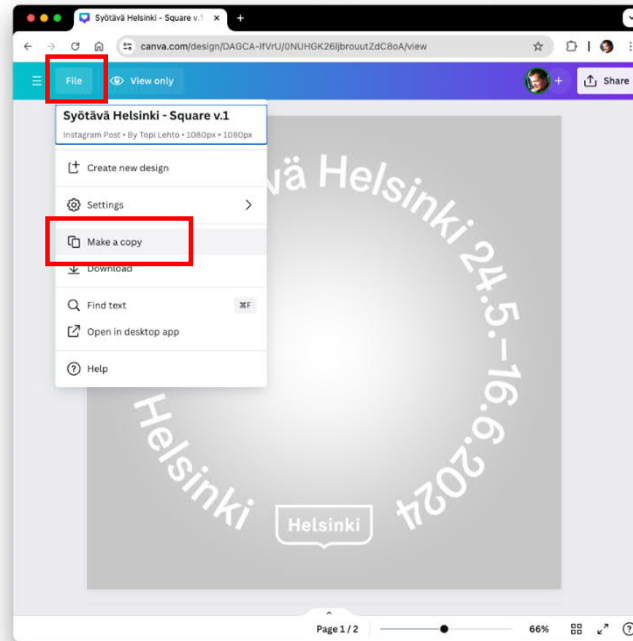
Syötävä Helsinki - Square v.1

canva.com/design/DAGCA-lfVrU/0NUHGK26ljbrouutZdC8oA/view

File

View only

Share

Syötävä Helsinki - Square v.1

Instagram Post • By Topi Lehto • 1080px × 1080px

Create new design

Settings

Make a copy

Download

Find text ⌘F

Open in desktop app

Help

vä Helsinki 24.5.–16.6.2024

Helsinki

Helsinki

Page 1 / 2

66%